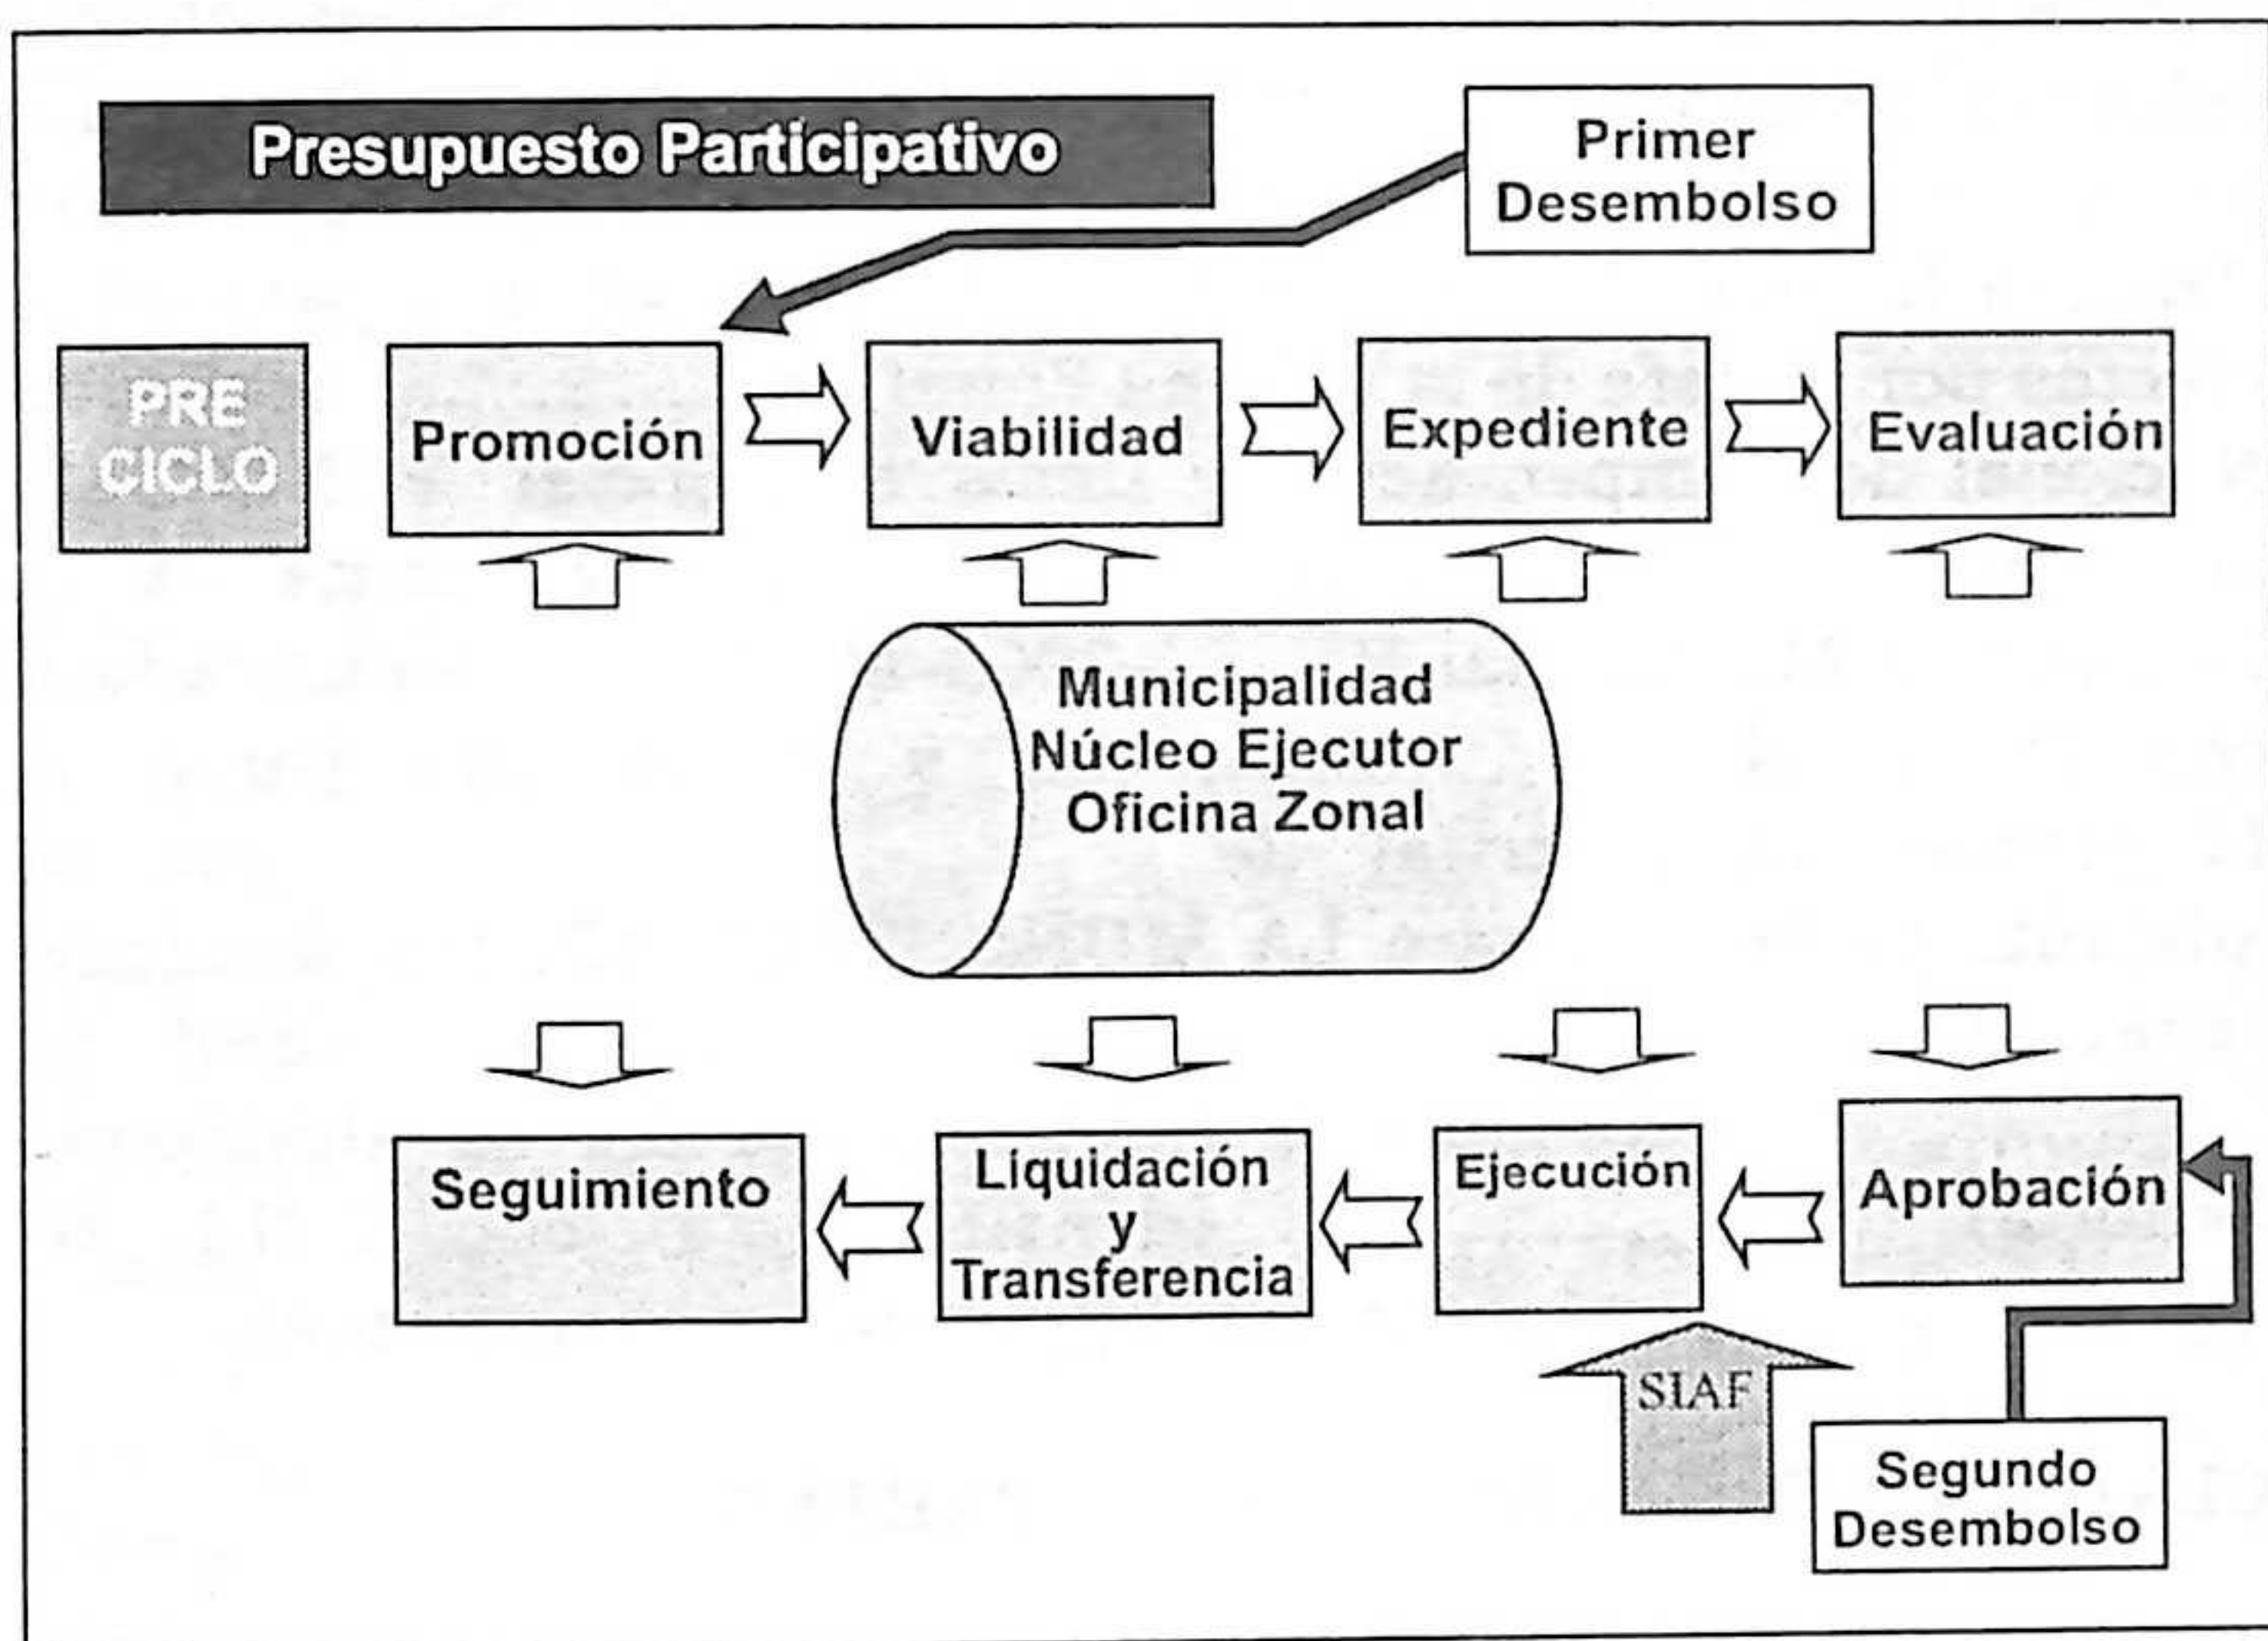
Presupuesto Participativo

Primer Desembolso

PRE CICLO

Promoción

Viabilidad

Expediente

Evaluación

Municipalidad
Núcleo Ejecutor
Oficina Zonal

Seguimiento

Liquidación y Transferencia

Ejecución

Aprobación

SIAF

Segundo Desembolso